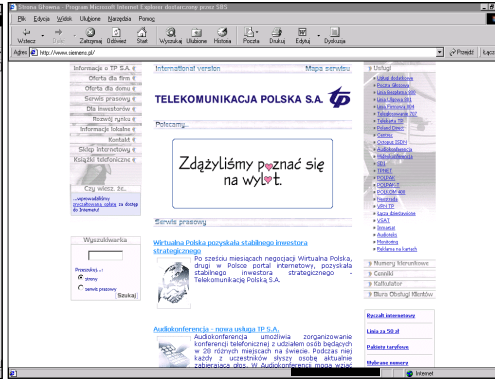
Strona Główna - Program Microsoft Internet Explorer dostarczony przez SBS

Plik Edycja Widok Ulubione Narzędzia Pomoc

Wstecz Dalej Zatrzymaj Odśwież Start Wyszukaj Ulubione Historia Poczta Drukuj Edytuj Dyskusja

Adres http://www.sienens.pl/

Przejdź Łącza

Informacje o TP S.A.
Oferta dla firm
Oferta dla domu
Serwis prasowy
Dla inwestorów
Rozwój rynku
Informacje lokalne
Kontakt
Sklep internetowy
Książki telefoniczne

Czy wiesz, że...
...wprowadziliśmy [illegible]

Wyszukiwarka

Przeszukaj
strony
serwis prasowy
Szukaj

International version
Mapa serwisu

TELEKOMUNIKACJA POLSKA S.A.

Polecamy...

Zdążyliśmy poznać się na wylot.

Serwis prasowy

Wirtualna Polska pozyskała stabilnego inwestora strategicznego

Po sześciu miesiącach negocjacji Wirtualna Polska, drugi w Polsce portal internetowy, pozyskała stabilnego inwestora strategicznego - Telekomunikację Polską S.A.

Audiokonferencja - nowa usługa TP S.A.

Audiokonferencja umożliwia zorganizowanie konferencji telefonicznej z udziałem osób będących w 20 różnych miejscach na świecie. Podczas niej każdy z uczestników słyszy osobę aktualnie zabierającą głos. W Audiokonferencji mogą wziąć

Usługi
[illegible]

Numery kierunkowe
Cenniki
Kalkulator
Biura Obsługi Klientów

Ryczałt internetowy
Linia za 50 zł
Pakiety taryfowe
Wybrane numery

Internet